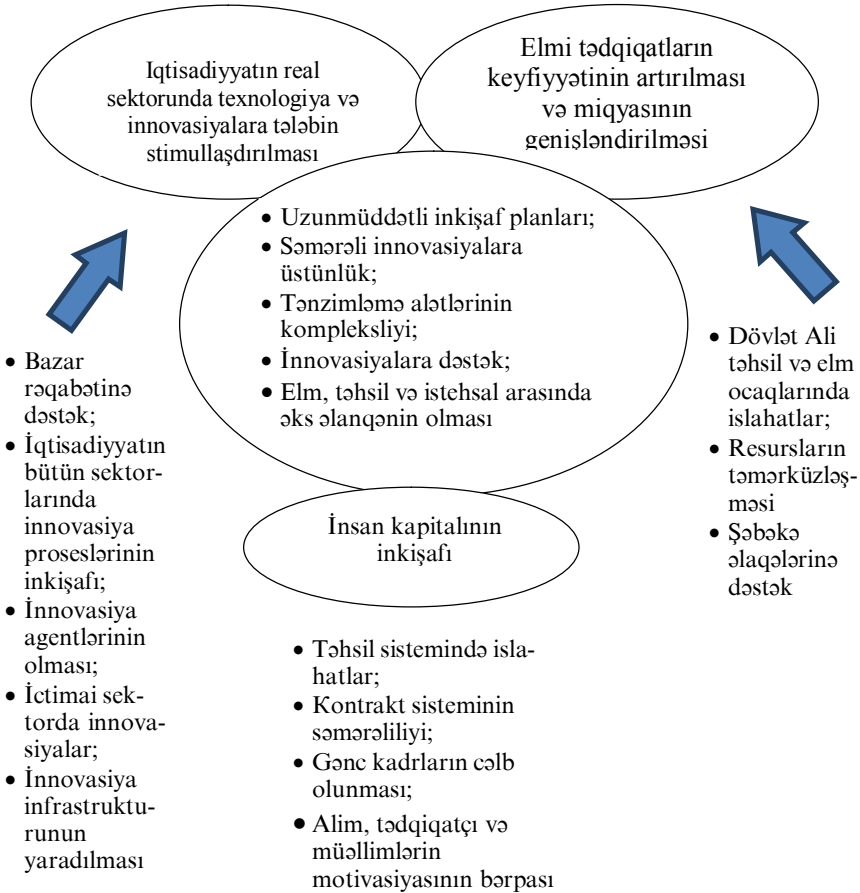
Iqtisadiyyatın real sektorunda texnologiya və innovasiyalara tələbin stimullaşdırılması

Elmi tədqiqatların keyfiyyətinin artırılması və miqyasının genişləndirilməsi

- Uzunmüddətli inkişaf planları;
- Səmərəli innovasiyalara üstünlük;
- Tənzimləmə alətlərinin kompleksliyi;
- İnnovasiyalara dəstək;
- Elm, təhsil və istehsal arasında əks əlaqənin olması

- Bazar rəqabətinə dəstək;
- İqtisadiyyatın bütün sektorlarında innovasiya proseslərinin inkişafı;
- İnnovasiya agentlərinin olması;
- İctimai sektorda innovasiyalar;
- İnnovasiya infrastrukturunun yaradılması

- Dövlət Ali təhsil və elm ocaqlarında islahatlar;
- Resursların təmərküzləşməsi
- Şəbəkə əlaqələrinə dəstək

İnsan kapitalının inkişafı

- Təhsil sistemində islahatlar;
- Kontrakt sisteminin səmərəliliyi;
- Gənc kadrların cəlb olunması;
- Alim, tədqiqatçı və müəllimlərin motivasiyasının bərpası